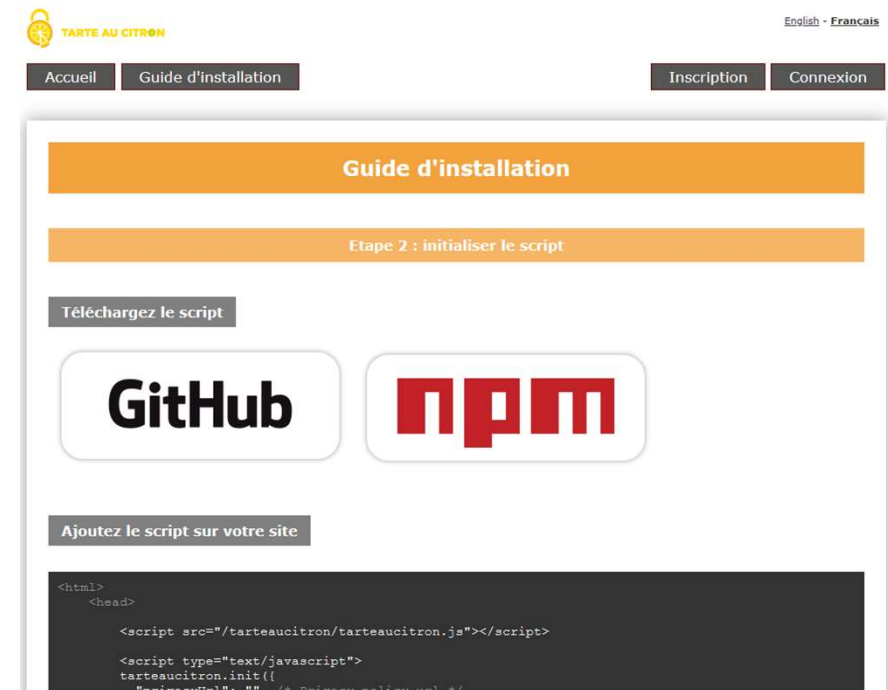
TARTE AU CITRON

English - Français

Accueil Guide d'installation

Inscription Connexion

Guide d'installation

Etape 2 : initialiser le script

Téléchargez le script

GitHub

npm

Ajoutez le script sur votre site

<html>
<head>

<script src="/tarteaucitron/tarteaucitron.js"></script>

<script type="text/javascript">
tarteaucitron.init({
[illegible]